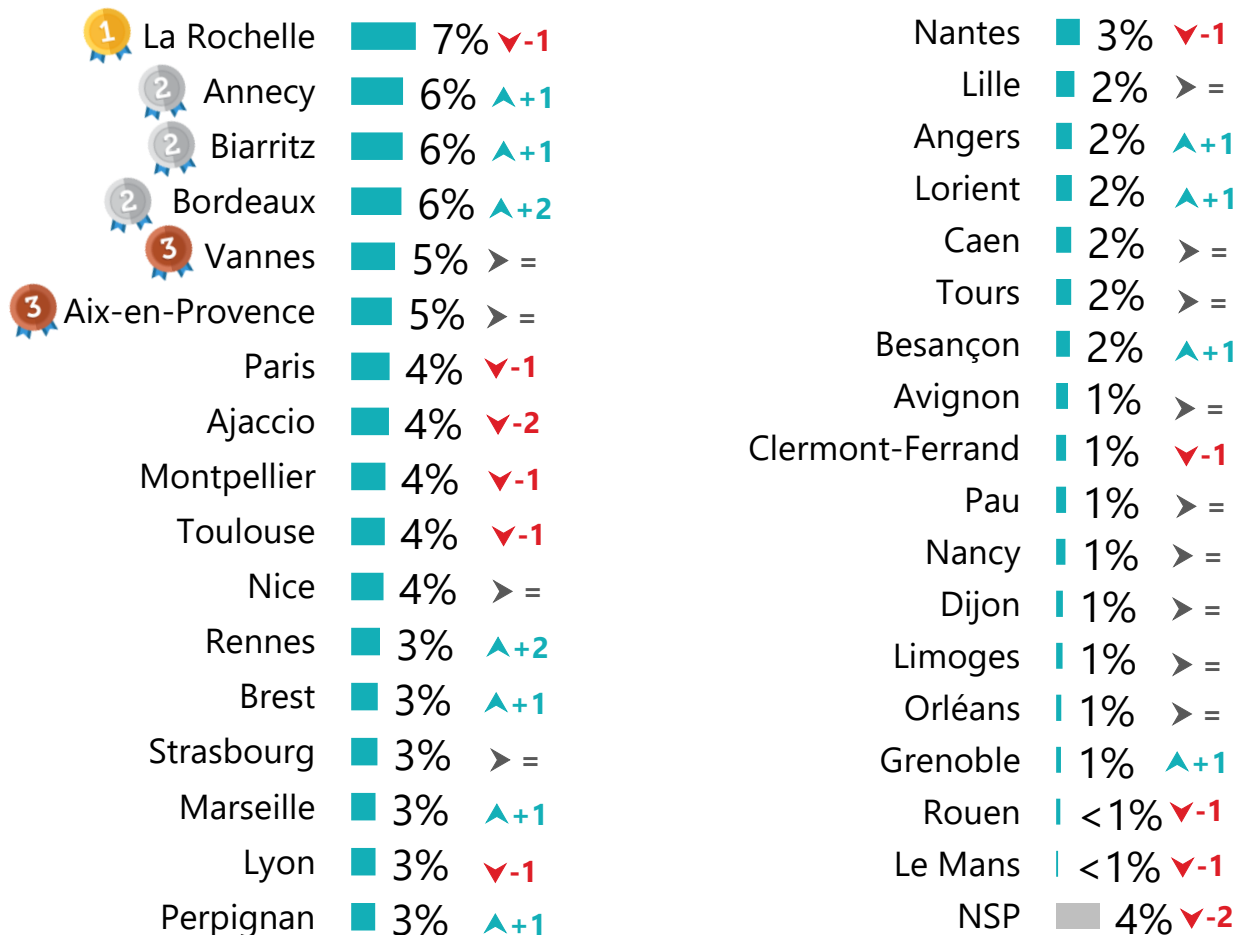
| | Ville | % | Évolution |
|---|---|---|---|
| 1 | La Rochelle | 7% | -1 |
| 2 | Annecy | 6% | +1 |
| 2 | Biarritz | 6% | +1 |
| 2 | Bordeaux | 6% | +2 |
| 3 | Vannes | 5% | = |
| 3 | Aix-en-Provence | 5% | = |
| | Paris | 4% | -1 |
| | Ajaccio | 4% | -2 |
| | Montpellier | 4% | -1 |
| | Toulouse | 4% | -1 |
| | Nice | 4% | = |
| | Rennes | 3% | +2 |
| | Brest | 3% | +1 |
| | Strasbourg | 3% | = |
| | Marseille | 3% | +1 |
| | Lyon | 3% | -1 |
| | Perpignan | 3% | +1 |

| Ville | % | Évolution |
|---|---|---|
| Nantes | 3% | -1 |
| Lille | 2% | = |
| Angers | 2% | +1 |
| Lorient | 2% | +1 |
| Caen | 2% | = |
| Tours | 2% | = |
| Besançon | 2% | +1 |
| Avignon | 1% | = |
| Clermont-Ferrand | 1% | -1 |
| Pau | 1% | = |
| Nancy | 1% | = |
| Dijon | 1% | = |
| Limoges | 1% | = |
| Orléans | 1% | = |
| Grenoble | 1% | +1 |
| Rouen | <1% | -1 |
| Le Mans | <1% | -1 |
| NSP | 4% | -2 |